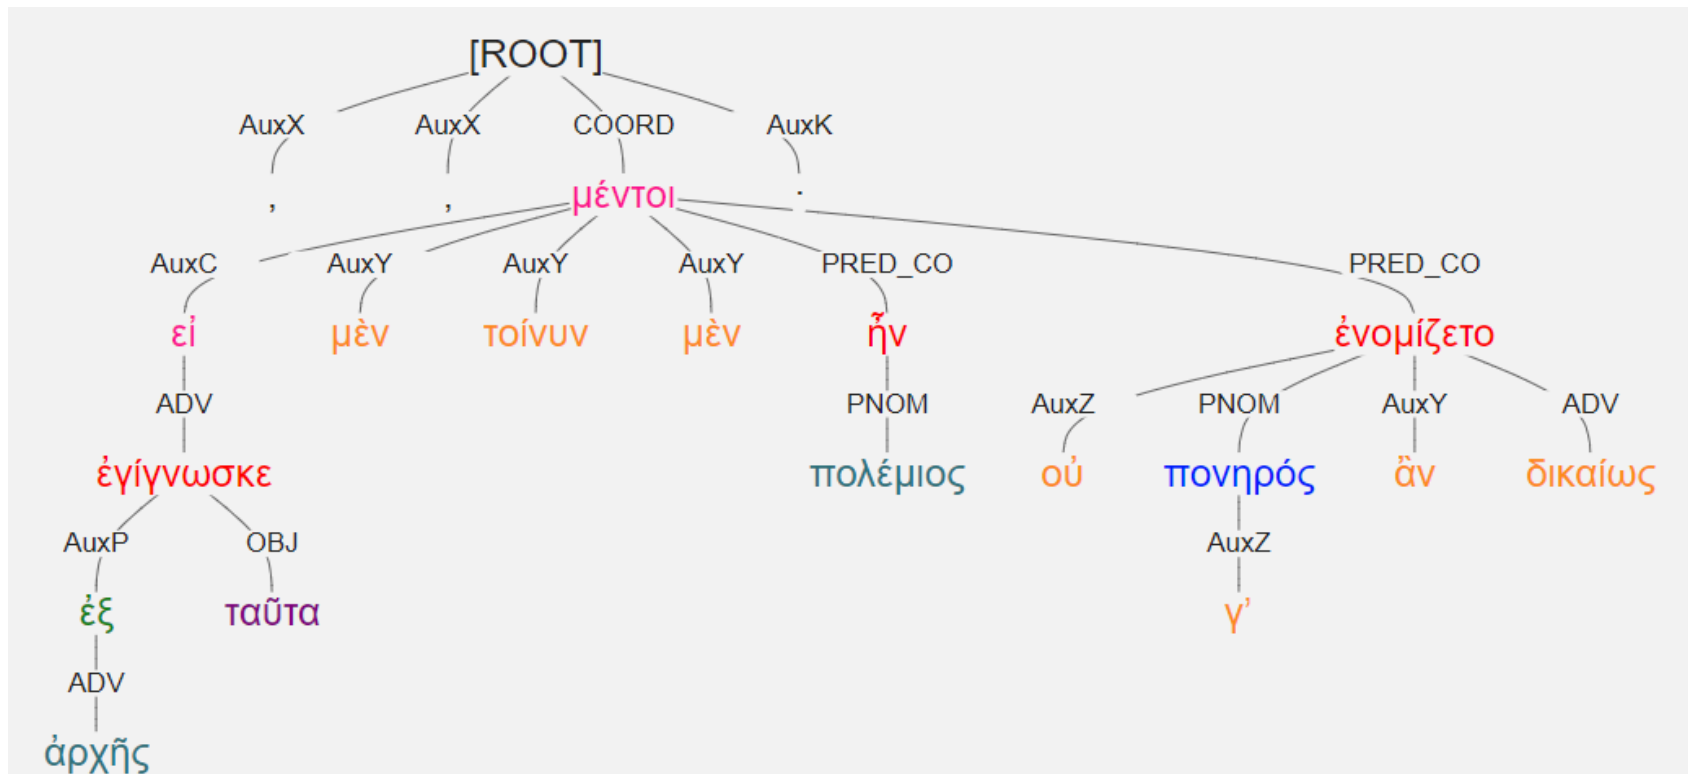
[ROOT]

AuxX AuxX COORD AuxK

, , μέντοι .

AuxC AuxY AuxY AuxY PRED_CO PRED_CO

εἰ μὲν τοίνυν μὲν ἦν ἐνομίζετο

ADV PNOM AuxZ PNOM AuxY ADV

ἐγίγνωσκε πολέμιος οὐ πονηρός ἂν δικαίως

AuxP OBJ AuxZ

ἐξ ταῦτα γ’

ADV

ἀρχῆς